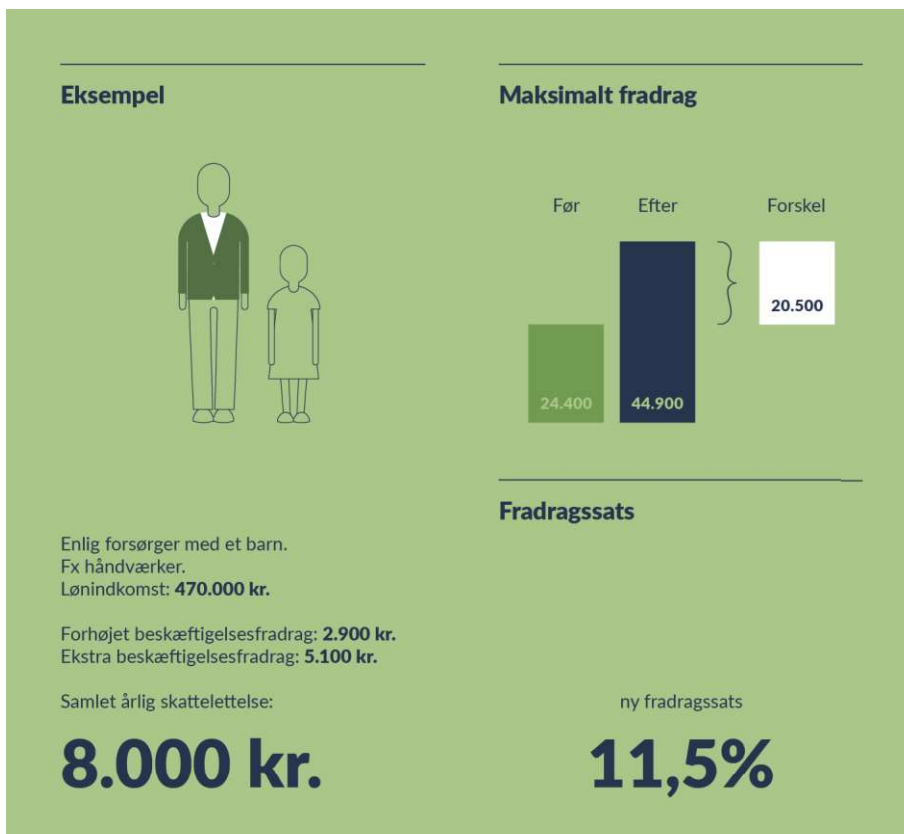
Eksempel

Enlig forsørger med et barn.
Fx håndværker.
Lønindkomst: **470.000 kr.**

Forhøjet beskæftigelsesfradrag: **2.900 kr.**
Ekstra beskæftigelsesfradrag: **5.100 kr.**

Samlet årlig skattelettelse:

8.000 kr.

Maksimalt fradrag

Før

Efter

Forskel

24.400

44.900

20.500

Fradragssats

ny fradragssats

11,5%